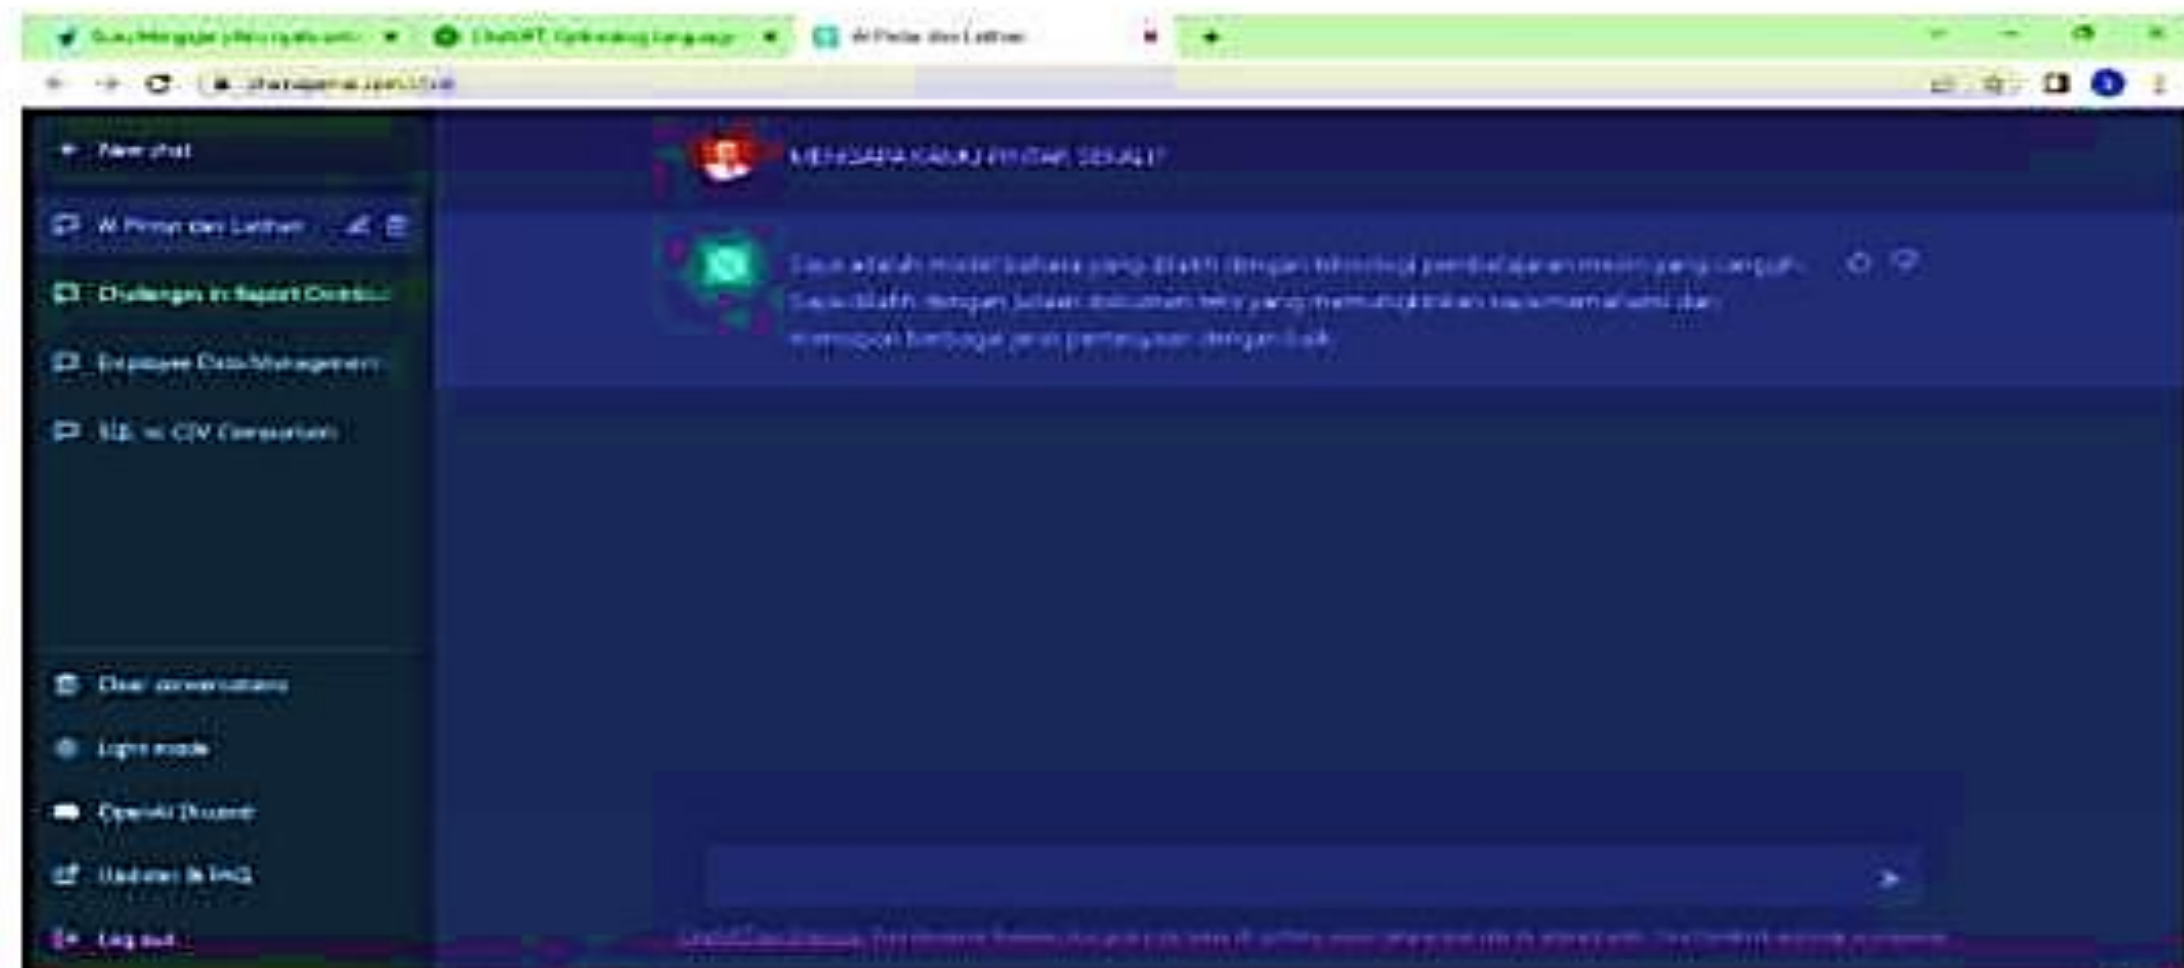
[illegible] ChatGPT: Optimizing Language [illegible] AI Pintar dan Latihan

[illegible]

+ New chat

AI Pintar dan Latihan

Challenges in Report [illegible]

Employee Data Management

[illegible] vs CIV Comparison

MENGAPA KAMU PINTAR SEKALI?

Saya adalah model bahasa yang dilatih dengan teknologi pembelajaran mesin yang canggih. Saya dilatih dengan jutaan dokumen teks yang memungkinkan saya memahami dan menjawab berbagai jenis pertanyaan dengan baik.

Clear conversations

Light mode

OpenAI Discord

Updates & FAQ

Log out

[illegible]